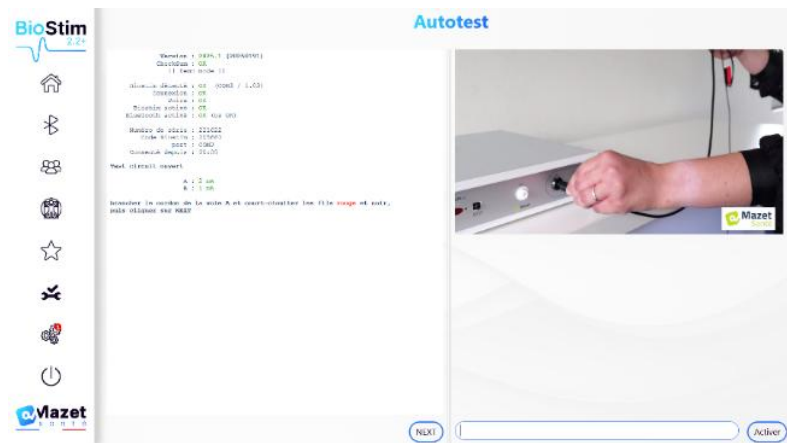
BioStim 2.2+

Autotest

Version : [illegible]
Checksum : OK
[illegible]

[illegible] : OK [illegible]
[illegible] : OK
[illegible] : OK
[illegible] : OK
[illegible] : OK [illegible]

Numéro de série : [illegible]
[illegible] : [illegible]
port : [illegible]
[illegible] : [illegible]

Test circuit ouvert

A : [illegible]
B : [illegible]

brancher le cordon de la voie A et court-circuiter les fils rouge et noir, puis cliquer sur NEXT

Mazet

Mazet

NEXT

Activer